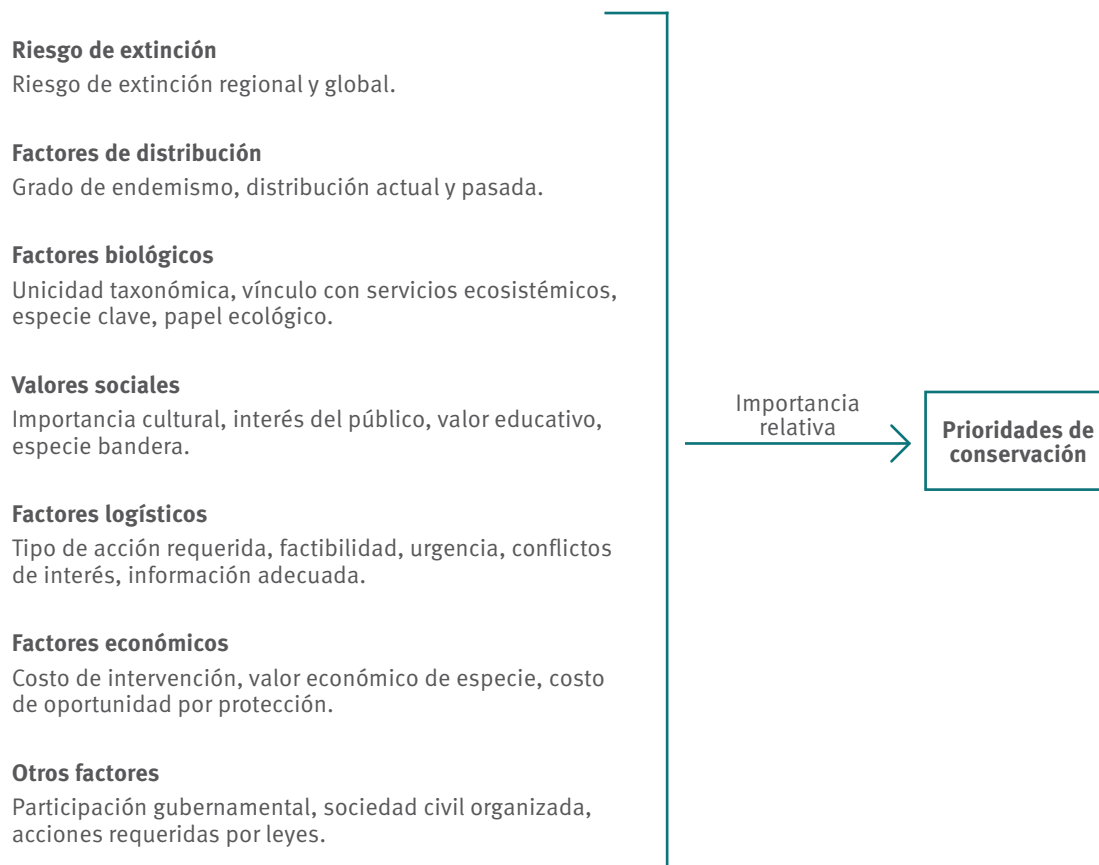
**Riesgo de extinción**
Riesgo de extinción regional y global.

**Factores de distribución**
Grado de endemismo, distribución actual y pasada.

**Factores biológicos**
Unicidad taxonómica, vínculo con servicios ecosistémicos, especie clave, papel ecológico.

**Valores sociales**
Importancia cultural, interés del público, valor educativo, especie bandera.

**Factores logísticos**
Tipo de acción requerida, factibilidad, urgencia, conflictos de interés, información adecuada.

**Factores económicos**
Costo de intervención, valor económico de especie, costo de oportunidad por protección.

**Otros factores**
Participación gubernamental, sociedad civil organizada, acciones requeridas por leyes.

Importancia relativa

**Prioridades de conservación**